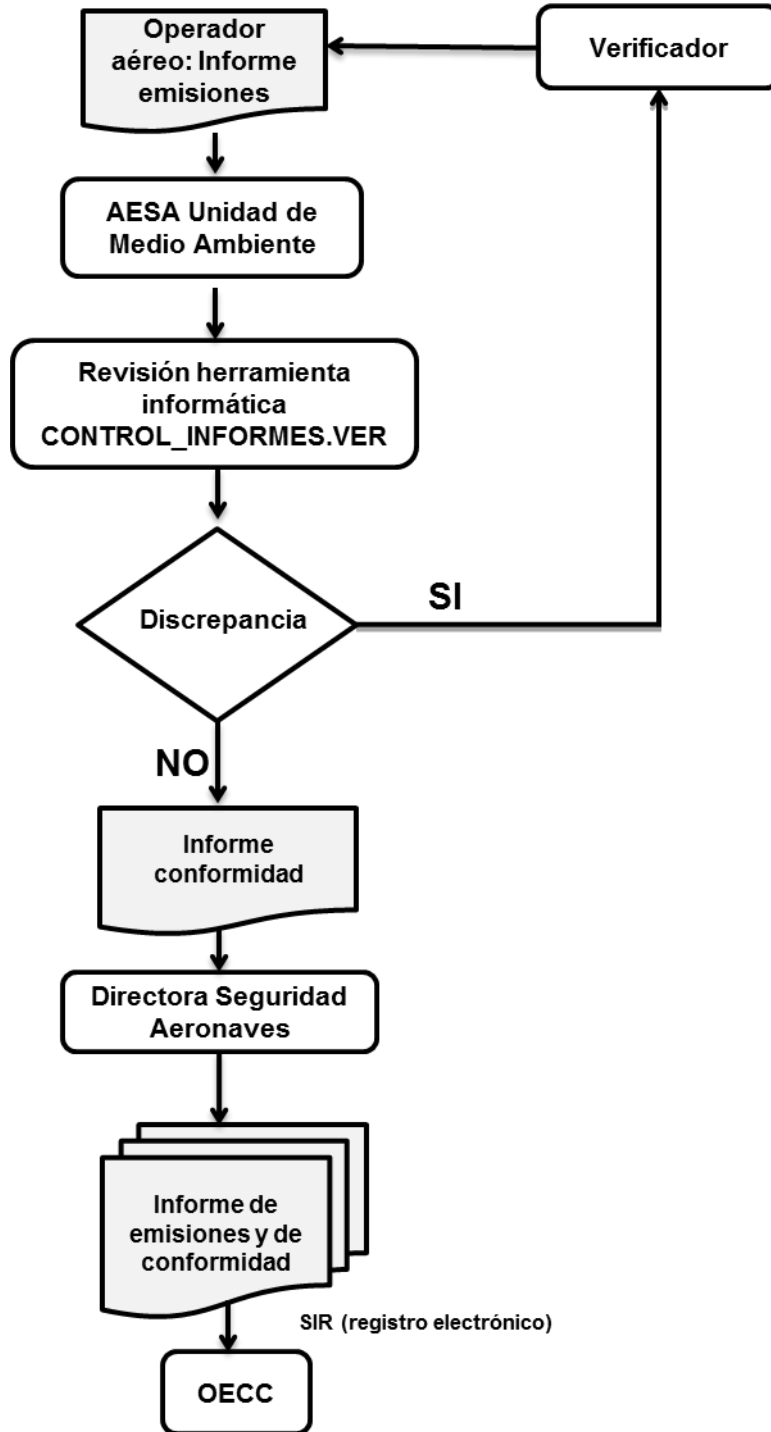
Operador aéreo: Informe emisiones

Verificador

AESA Unidad de Medio Ambiente

Revisión herramienta informática CONTROL_INFORMES.VER

Discrepancia

SI

NO

Informe conformidad

Directora Seguridad Aeronaves

Informe de emisiones y de conformidad

SIR (registro electrónico)

OECC